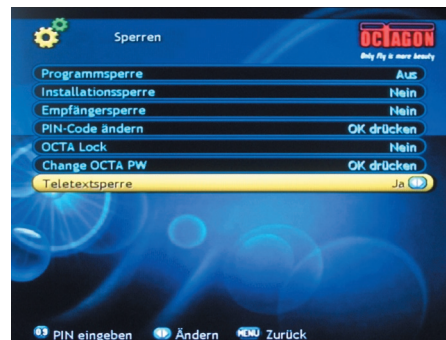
Sperren

OCTAGON
Only fly is more beauty

| | |
|---|---|
| Programmsperre | Aus |
| Installationssperre | Nein |
| Empfängersperre | Nein |
| PIN-Code ändern | OK drücken |
| OCTA Lock | Nein |
| Change OCTA PW | OK drücken |
| Teletextsperre | Ja |

PIN eingeben Ändern MENU Zurück